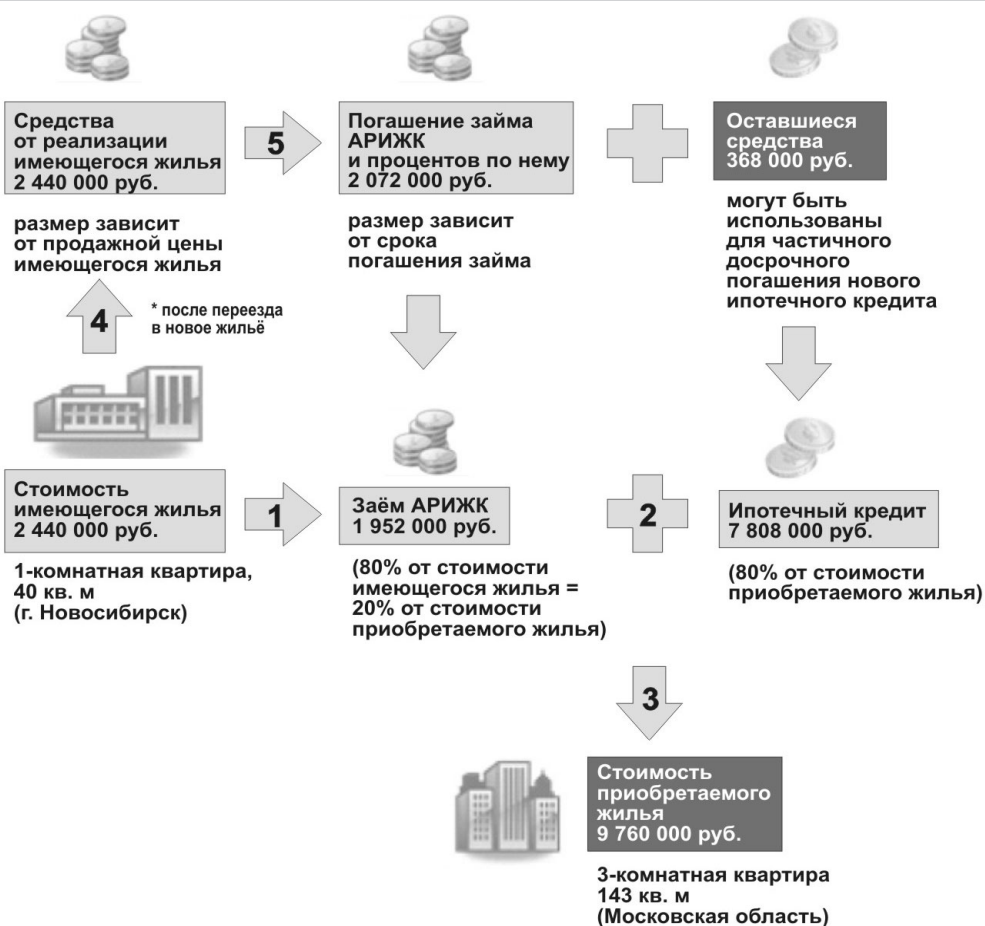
Средства от реализации имеющегося жилья 2 440 000 руб.

5

Погашение займа АРИЖК и процентов по нему 2 072 000 руб.

Оставшиеся средства 368 000 руб.

размер зависит от продажной цены имеющегося жилья

размер зависит от срока погашения займа

могут быть использованы для частичного досрочного погашения нового ипотечного кредита

4

* после переезда в новое жильё

Стоимость имеющегося жилья 2 440 000 руб.

1

Заём АРИЖК 1 952 000 руб.

2

Ипотечный кредит 7 808 000 руб.

1-комнатная квартира, 40 кв. м (г. Новосибирск)

(80% от стоимости имеющегося жилья = 20% от стоимости приобретаемого жилья)

(80% от стоимости приобретаемого жилья)

3

Стоимость приобретаемого жилья 9 760 000 руб.

3-комнатная квартира 143 кв. м (Московская область)